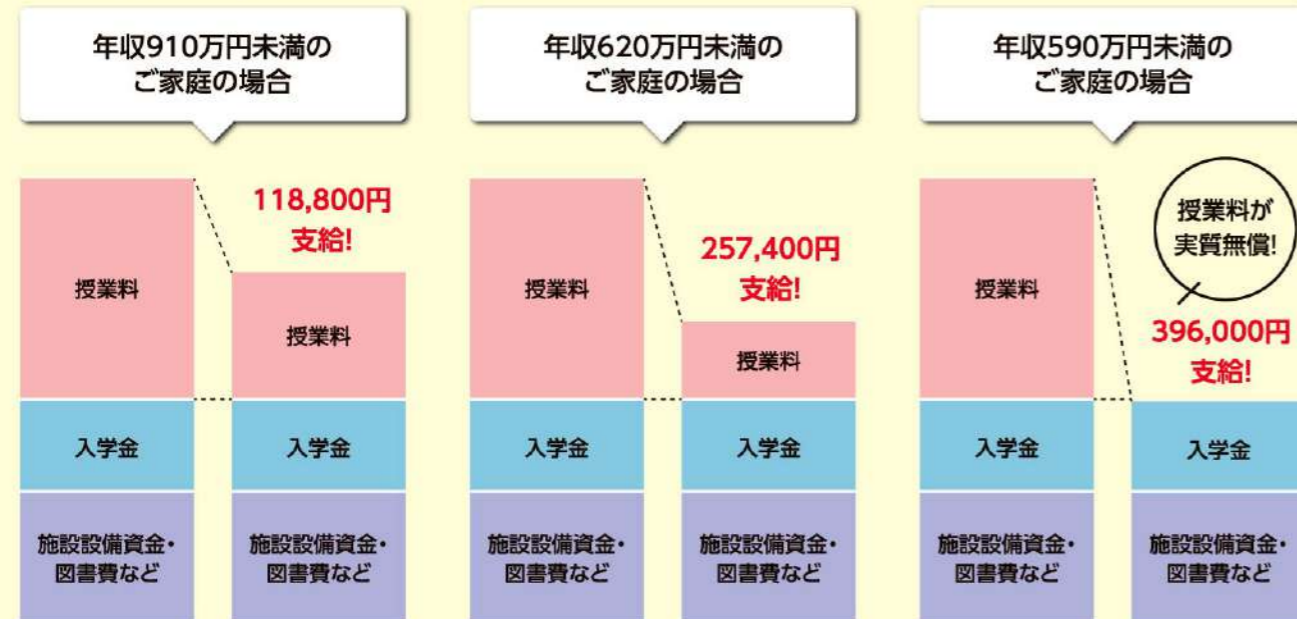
年収910万円未満のご家庭の場合

授業料

入学金

施設設備資金・図書費など

118,800円支給!

授業料

入学金

施設設備資金・図書費など

年収620万円未満のご家庭の場合

授業料

入学金

施設設備資金・図書費など

257,400円支給!

授業料

入学金

施設設備資金・図書費など

年収590万円未満のご家庭の場合

授業料

入学金

施設設備資金・図書費など

授業料が実質無償!

396,000円支給!

入学金

施設設備資金・図書費など